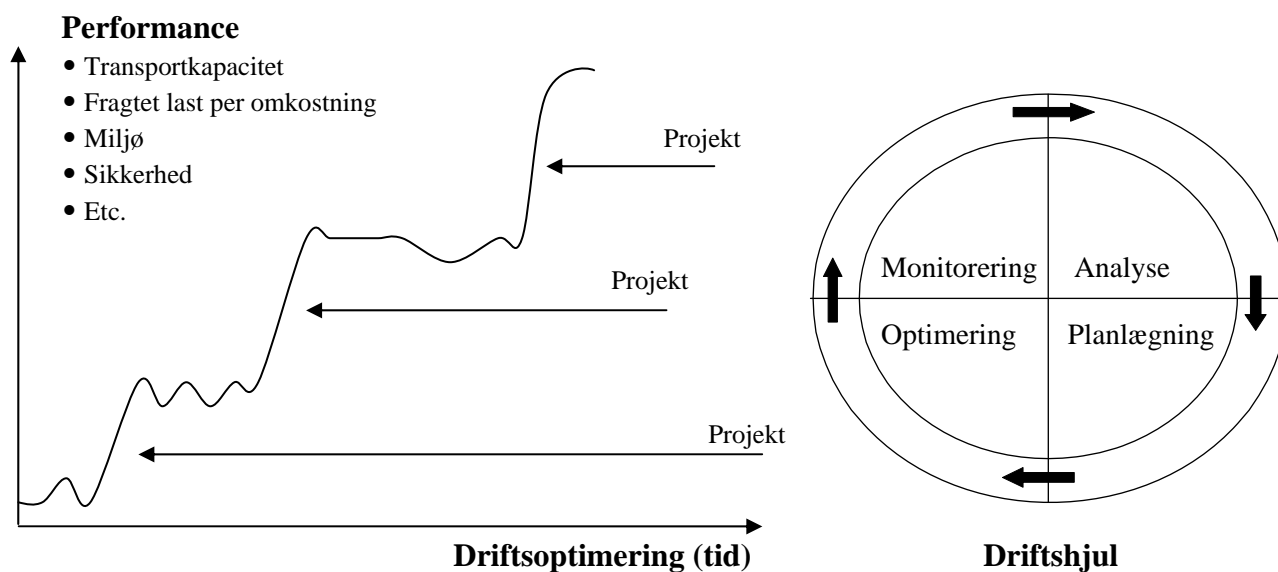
**Performance**

- Transportkapacitet
- Fragtet last per omkostning
- Miljø
- Sikkerhed
- Etc.

Projekt

Projekt

Projekt

**Driftsoptimering (tid)**

Monitorering

Analyse

Optimering

Planlægning

**Driftshjul**